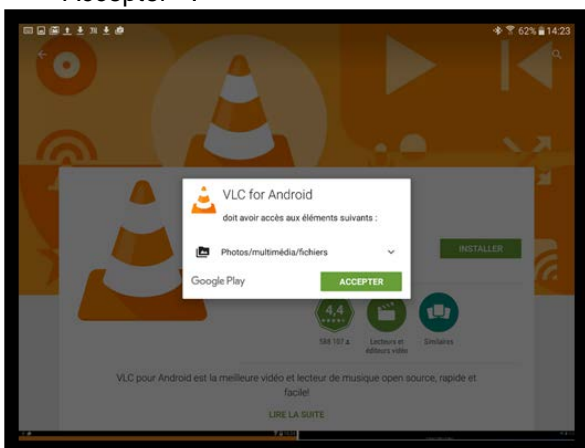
Accepter ».

62% 14:23

VLC for Android

doit avoir accès aux éléments suivants :

Photos/multimédia/fichiers

Google Play

ACCEPTER

INSTALLER

4,4

588 157

Lecteurs et éditeurs vidéo

Similaires

VLC pour Android est la meilleure vidéo et lecteur de musique open source, rapide et facile!

LIRE LA SUITE